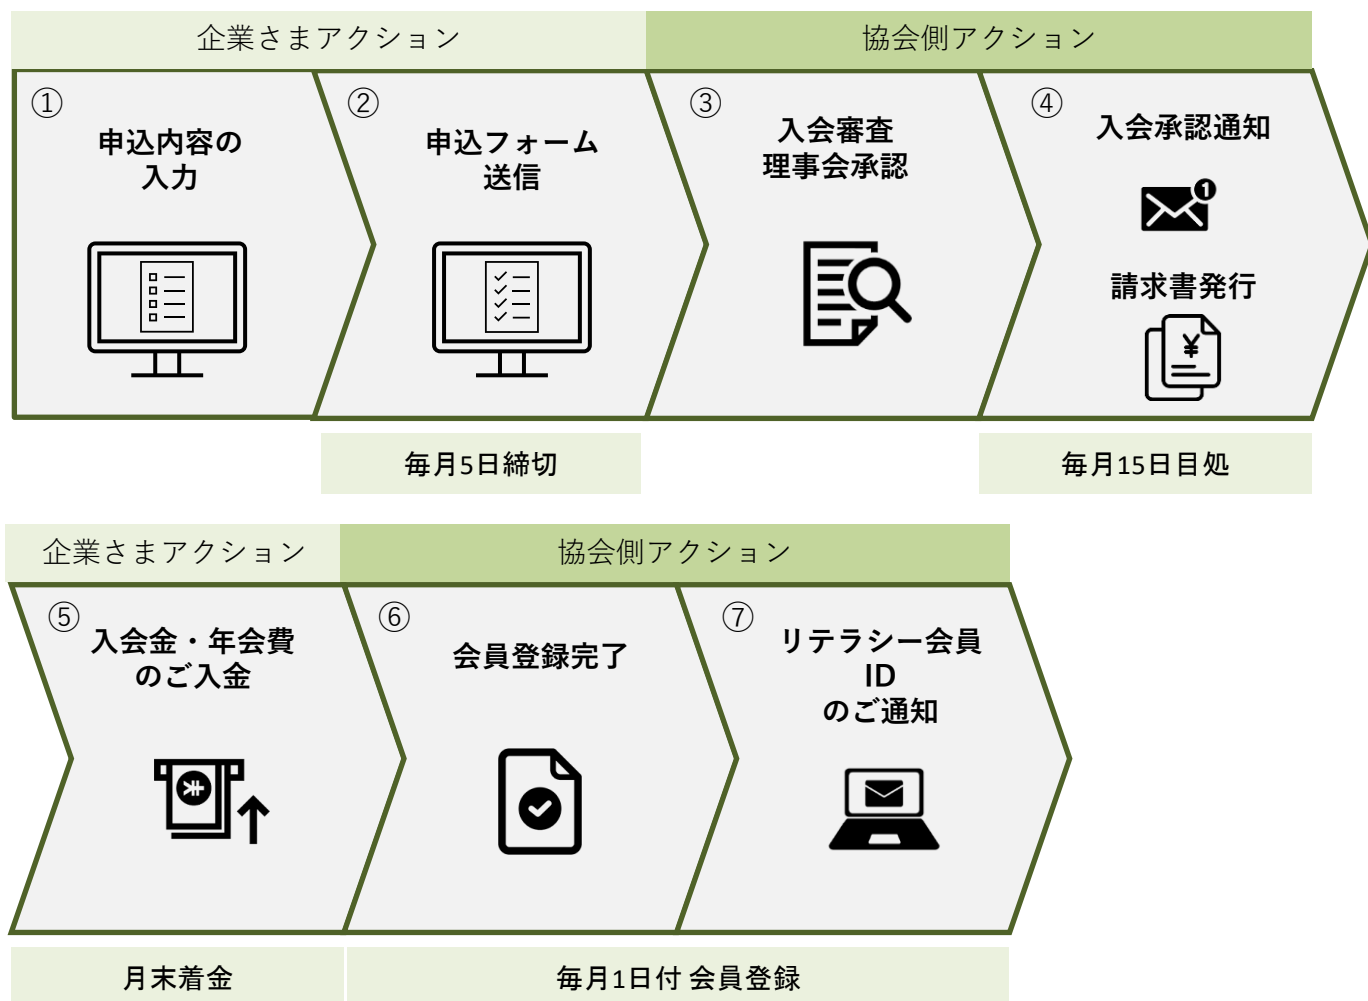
企業さまアクション

協会側アクション

① 申込内容の入力

② 申込フォーム送信

③ 入会審査 理事会承認

④ 入会承認通知

請求書発行

毎月5日締切

毎月15日目処

企業さまアクション

協会側アクション

⑤ 入会金・年会費のご入金

⑥ 会員登録完了

⑦ リテラシー会員ID のご通知

月末着金

毎月1日付 会員登録